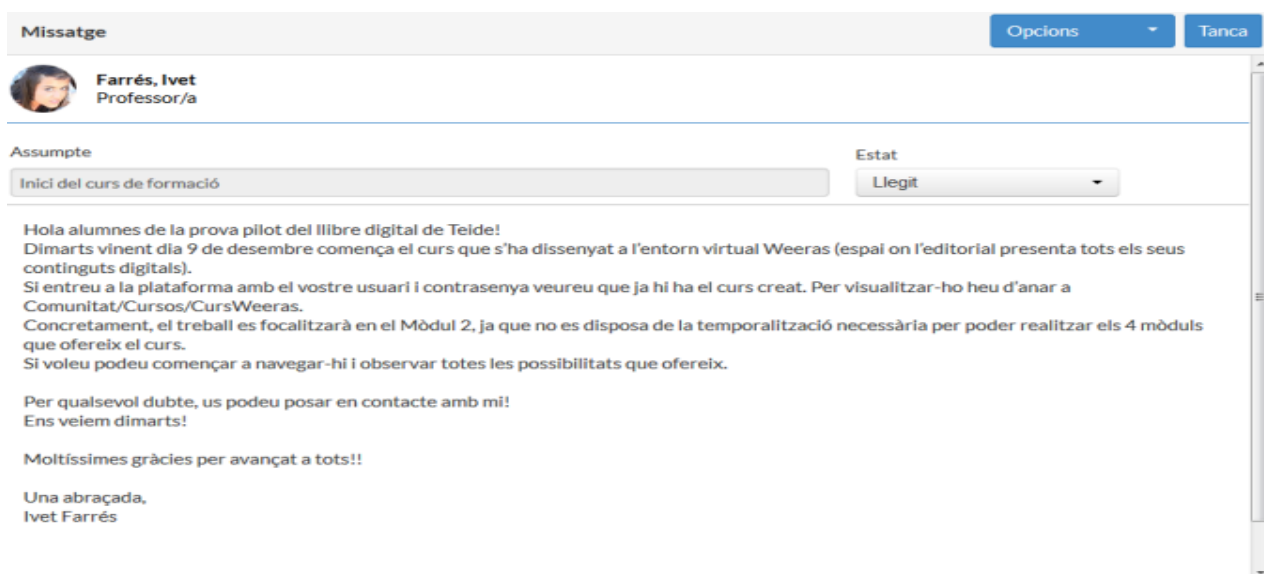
Missatge

Opcions

Tanca

Farrés, Ivet
Professor/a

Assumpte

Inici del curs de formació

Estat

Llegit

Hola alumnes de la prova pilot del llibre digital de Teide!
Dimarts vinent dia 9 de desembre comença el curs que s'ha dissenyat a l'entorn virtual Weeras (espai on l'editorial presenta tots els seus continguts digitals).
Si entreu a la plataforma amb el vostre usuari i contrasenya veureu que ja hi ha el curs creat. Per visualitzar-ho heu d'anar a Comunitat/Cursos/CursWeeras.
Concretament, el treball es focalitzarà en el Mòdul 2, ja que no es disposa de la temporalització necessària per poder realitzar els 4 mòduls que ofereix el curs.
Si voleu podeu començar a navegar-hi i observar totes les possibilitats que ofereix.

Per qualsevol dubte, us podeu posar en contacte amb mi!
Ens veiem dimarts!

Moltíssimes gràcies per avançat a tots!!

Una abraçada,
Ivet Farrés